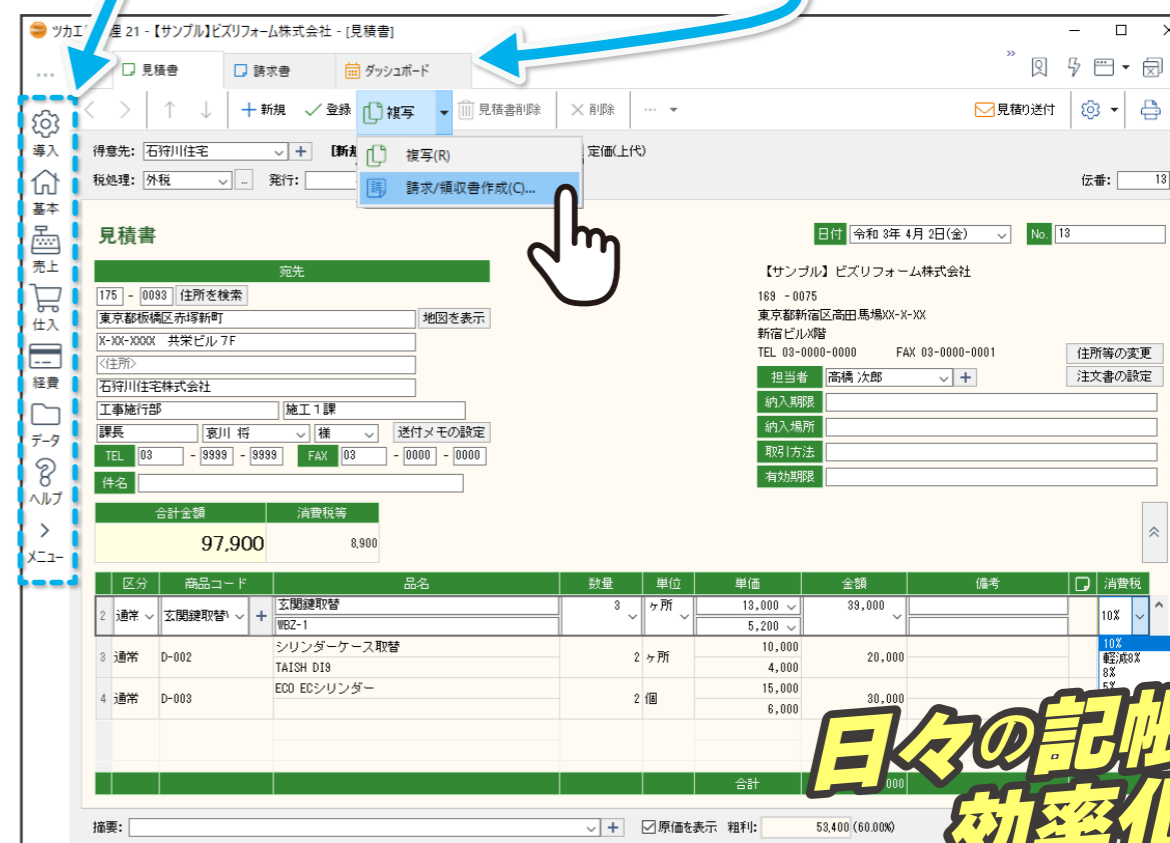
ツカエ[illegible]産 21 - 【サンプル】ビズリフォーム株式会社 - [見積書]

...

見積書 請求書 ダッシュボード

導入
基本
売上
仕入
経費
データ
ヘルプ
メニュー

新規 登録 複写 見積書削除 削除 ...

見積り送付

得意先: 石狩川住宅
税処理: 外税 発行:
[新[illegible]
定価(上代)
伝番: 13

複写(R)
請求/領収書作成(C)...

見積書

日付 令和 3年 4月 2日(金) No. 13

宛先
175 - 0093 住所を検索
東京都板橋区赤塚新町 地図を表示
X-XX-XXXX 共栄ビル 7F
<住所>
石狩川住宅株式会社
工事施行部 施工1課
課長 哀川 将 様 送付メモの設定
TEL 03 - 9999 - 9999 FAX 03 - 0000 - 0000
件名

【サンプル】ビズリフォーム株式会社
169 - 0075
東京都新宿区高田馬場XX-X-XX
新宿ビルX階
TEL 03-0000-0000 FAX 03-0000-0001
住所等の変更
担当者 高橋 次郎
注文書の設定
納入期限
納入場所
取引方法
有効期限

合計金額 97,900
消費税等 8,900

| | 区分 | 商品コード | 品名 | 数量 | 単位 | 単価 | 金額 | 備考 | 消費税 |
|---|---|---|---|---|---|---|---|---|---|
| 2 | 通常 | 玄関鍵取替 | 玄関鍵取替 / WBZ-1 | 3 | ヶ所 | 13,000 / 5,200 | 39,000 | | 10% |
| 3 | 通常 | D-002 | シリンダーケース取替 / TAISH DI9 | 2 | ヶ所 | 10,000 / 4,000 | 20,000 | | |
| 4 | 通常 | D-003 | ECO ECシリンダー | 2 | 個 | 15,000 / 6,000 | 30,000 | | |

10%
軽減8%
8%
5%

合計 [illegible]000

摘要: 原価を表示 粗利: 53,400 (60.00%)

日々の記帳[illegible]
効率化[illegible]